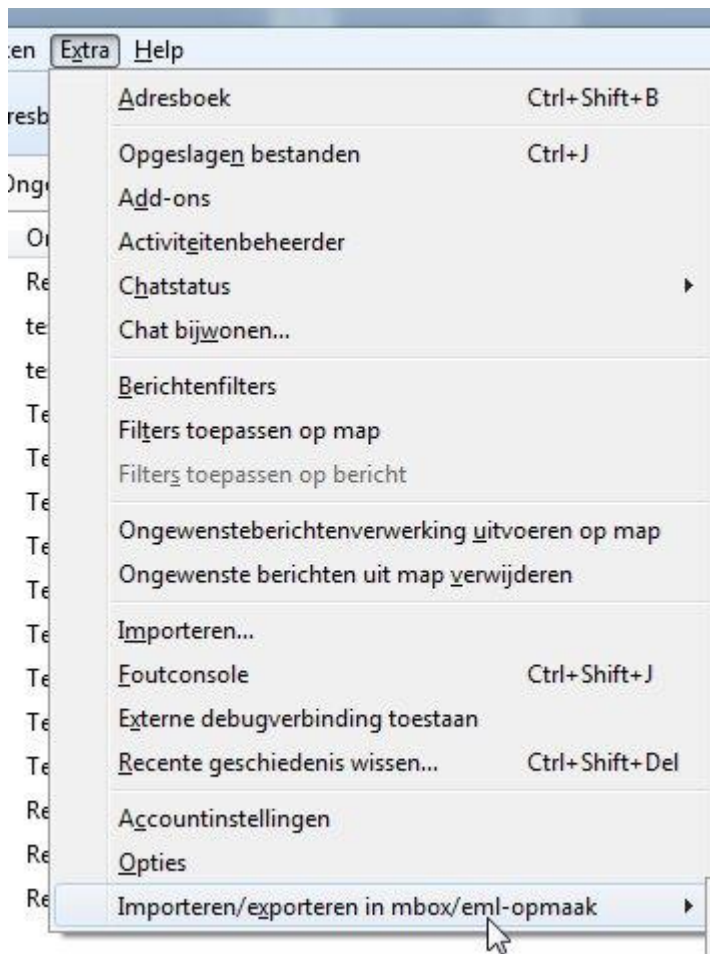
:en Extra Help

resb
Ong
Or
Re
te
te
Te
Te
Te
Te
Te
Te
Te
Te
Te
Re
Re
Re

Adresboek Ctrl+Shift+B
Opgeslagen bestanden Ctrl+J
Add-ons
Activiteitenbeheerder
Chatstatus
Chat bijwonen...
Berichtenfilters
Filters toepassen op map
Filters toepassen op bericht
Ongewensteberichtenverwerking uitvoeren op map
Ongewenste berichten uit map verwijderen
Importeren...
Foutconsole Ctrl+Shift+J
Externe debugverbinding toestaan
Recente geschiedenis wissen... Ctrl+Shift+Del
Accountinstellingen
Opties
Importeren/exporteren in mbox/eml-opmaak